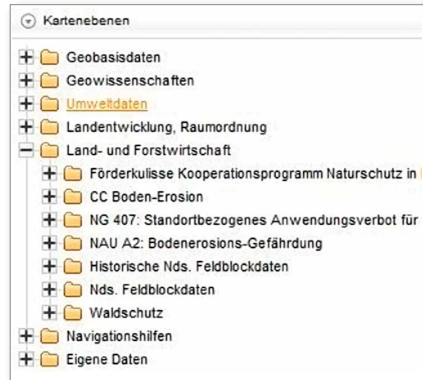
Kartenebenen

Geobasisdaten
Geowissenschaften
Umweltdaten
Landentwicklung, Raumordnung
Land- und Forstwirtschaft
Förderkulisse Kooperationsprogramm Naturschutz in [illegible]
CC Boden-Erosion
NG 407: Standortbezogenes Anwendungsverbot für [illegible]
NAU A2: Bodenerosions-Gefährdung
Historische Nds. Feldblockdaten
Nds. Feldblockdaten
Waldschutz
Navigationshilfen
Eigene Daten